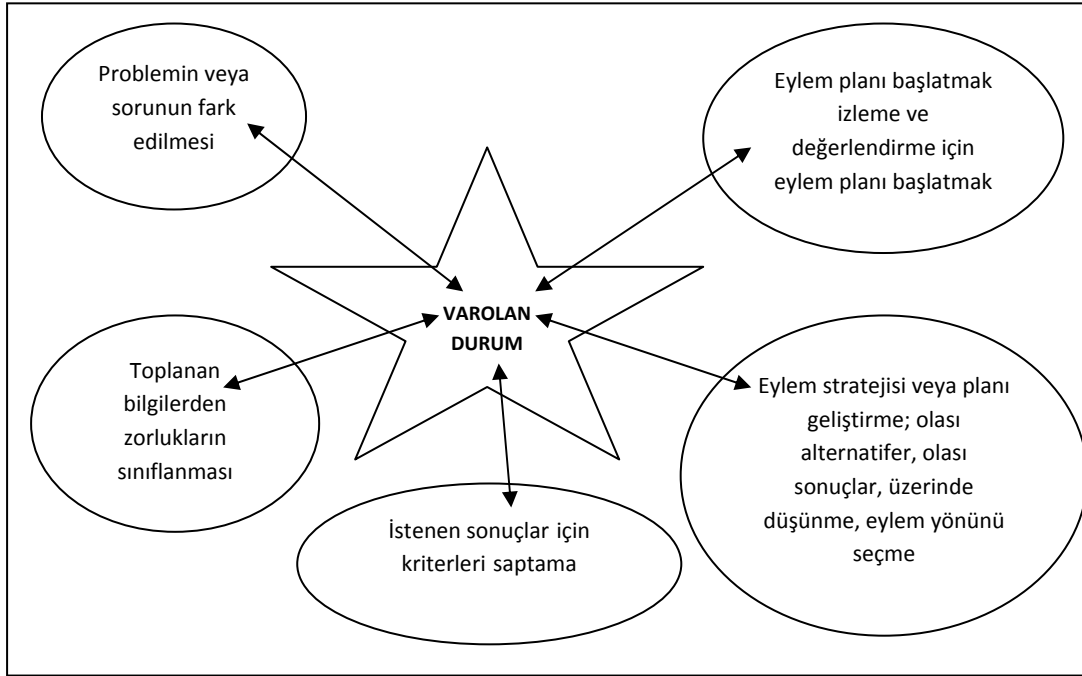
Problemin veya sorunun fark edilmesi

Eylem planı başlatmak izleme ve değerlendirme için eylem planı başlatmak

VAROLAN DURUM

Toplanan bilgilerden zorlukların sınıflanması

Eylem stratejisi veya planı geliştirme; olası alternatifer, olası sonuçlar, üzerinde düşünme, eylem yönünü seçme

İstenen sonuçlar için kriterleri saptama